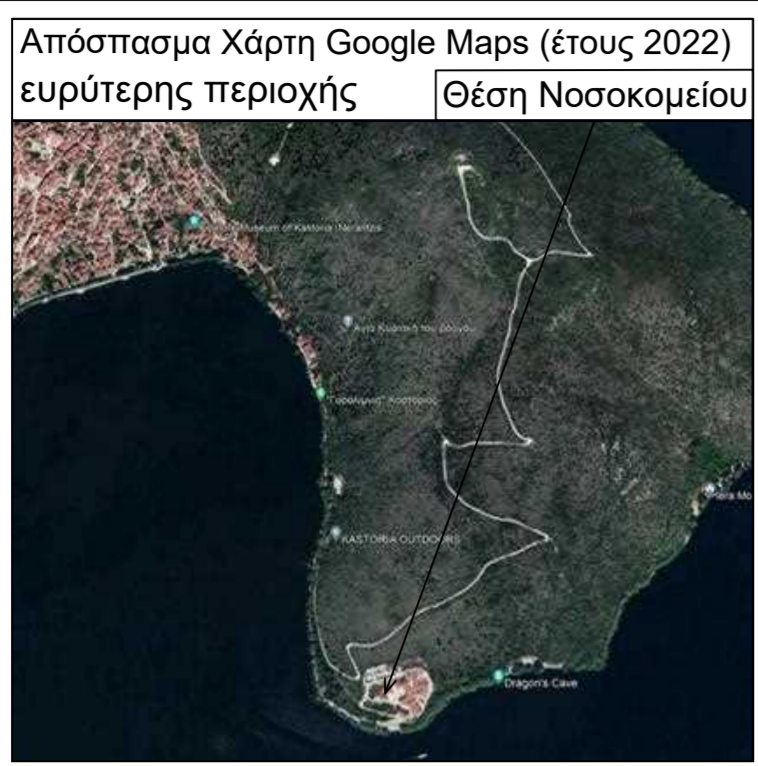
Απόσπασμα Χάρτη Google Maps (έτους 2022) ευρύτερης περιοχής

Θέση Νοσοκομείου

Museum of Kastoria (Nerantzis

Αγια Κυριακή του βουνού

"Τσιρλιμνιά" Καστοριάς

KASTORIA OUTDOORS

Dragon's Cave

Moni Mo